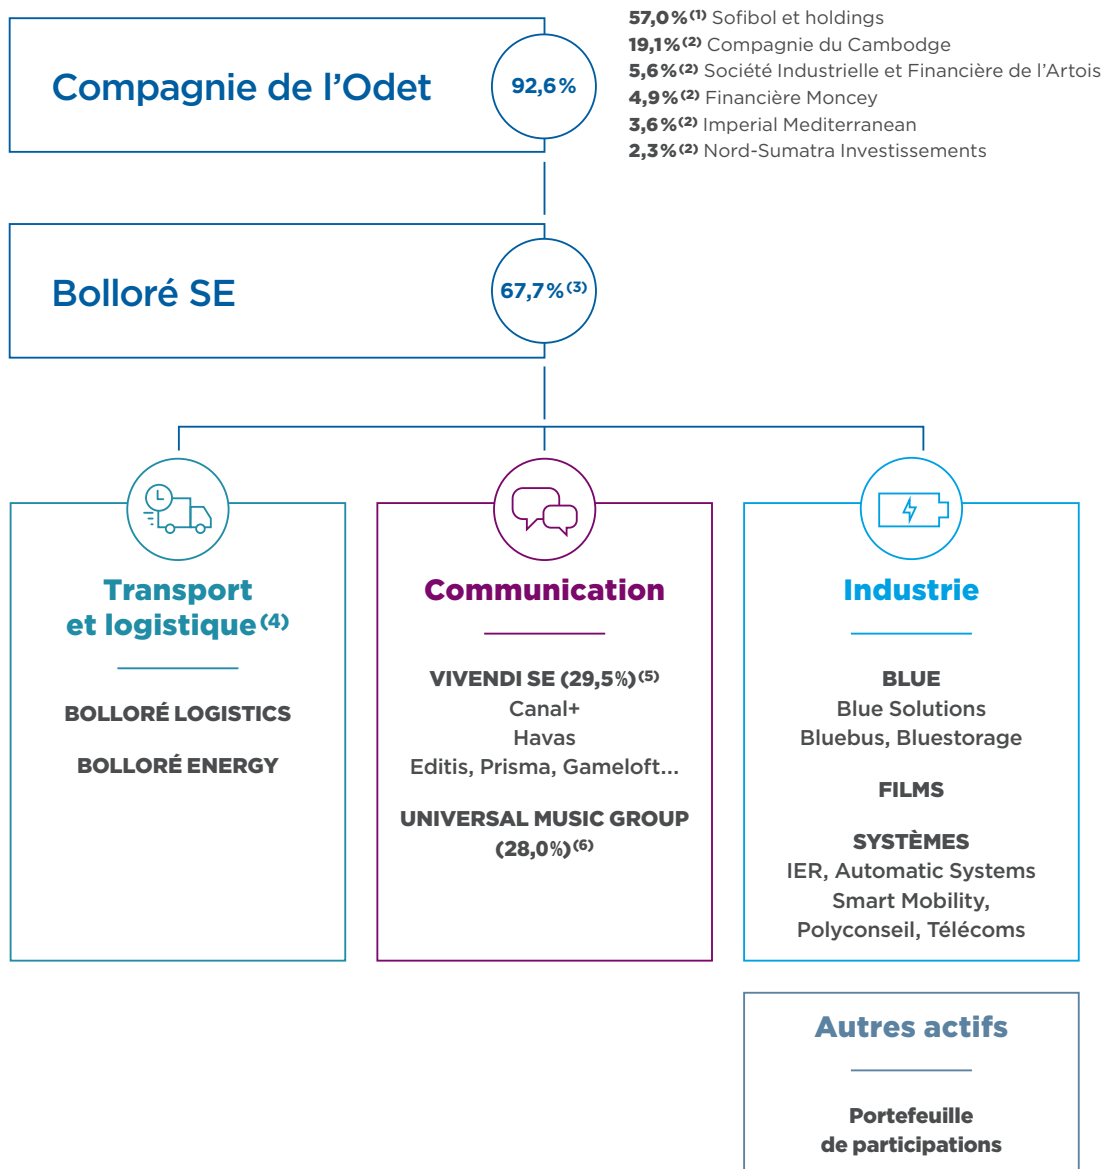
Compagnie de l'Odet

92,6 %

**57,0 %$^{(1)}$** Sofibol et holdings
**19,1 %$^{(2)}$** Compagnie du Cambodge
**5,6 %$^{(2)}$** Société Industrielle et Financière de l'Artois
**4,9 %$^{(2)}$** Financière Moncey
**3,6 %$^{(2)}$** Imperial Mediterranean
**2,3 %$^{(2)}$** Nord-Sumatra Investissements

Bolloré SE

67,7 %$^{(3)}$

Transport et logistique$^{(4)}$

BOLLORÉ LOGISTICS

BOLLORÉ ENERGY

Communication

VIVENDI SE (29,5 %)$^{(5)}$
Canal+
Havas
Editis, Prisma, Gameloft…

UNIVERSAL MUSIC GROUP (28,0 %)$^{(6)}$

Industrie

BLUE
Blue Solutions
Bluebus, Bluestorage

FILMS

SYSTÈMES
IER, Automatic Systems
Smart Mobility,
Polyconseil, Télécoms

Autres actifs

Portefeuille de participations